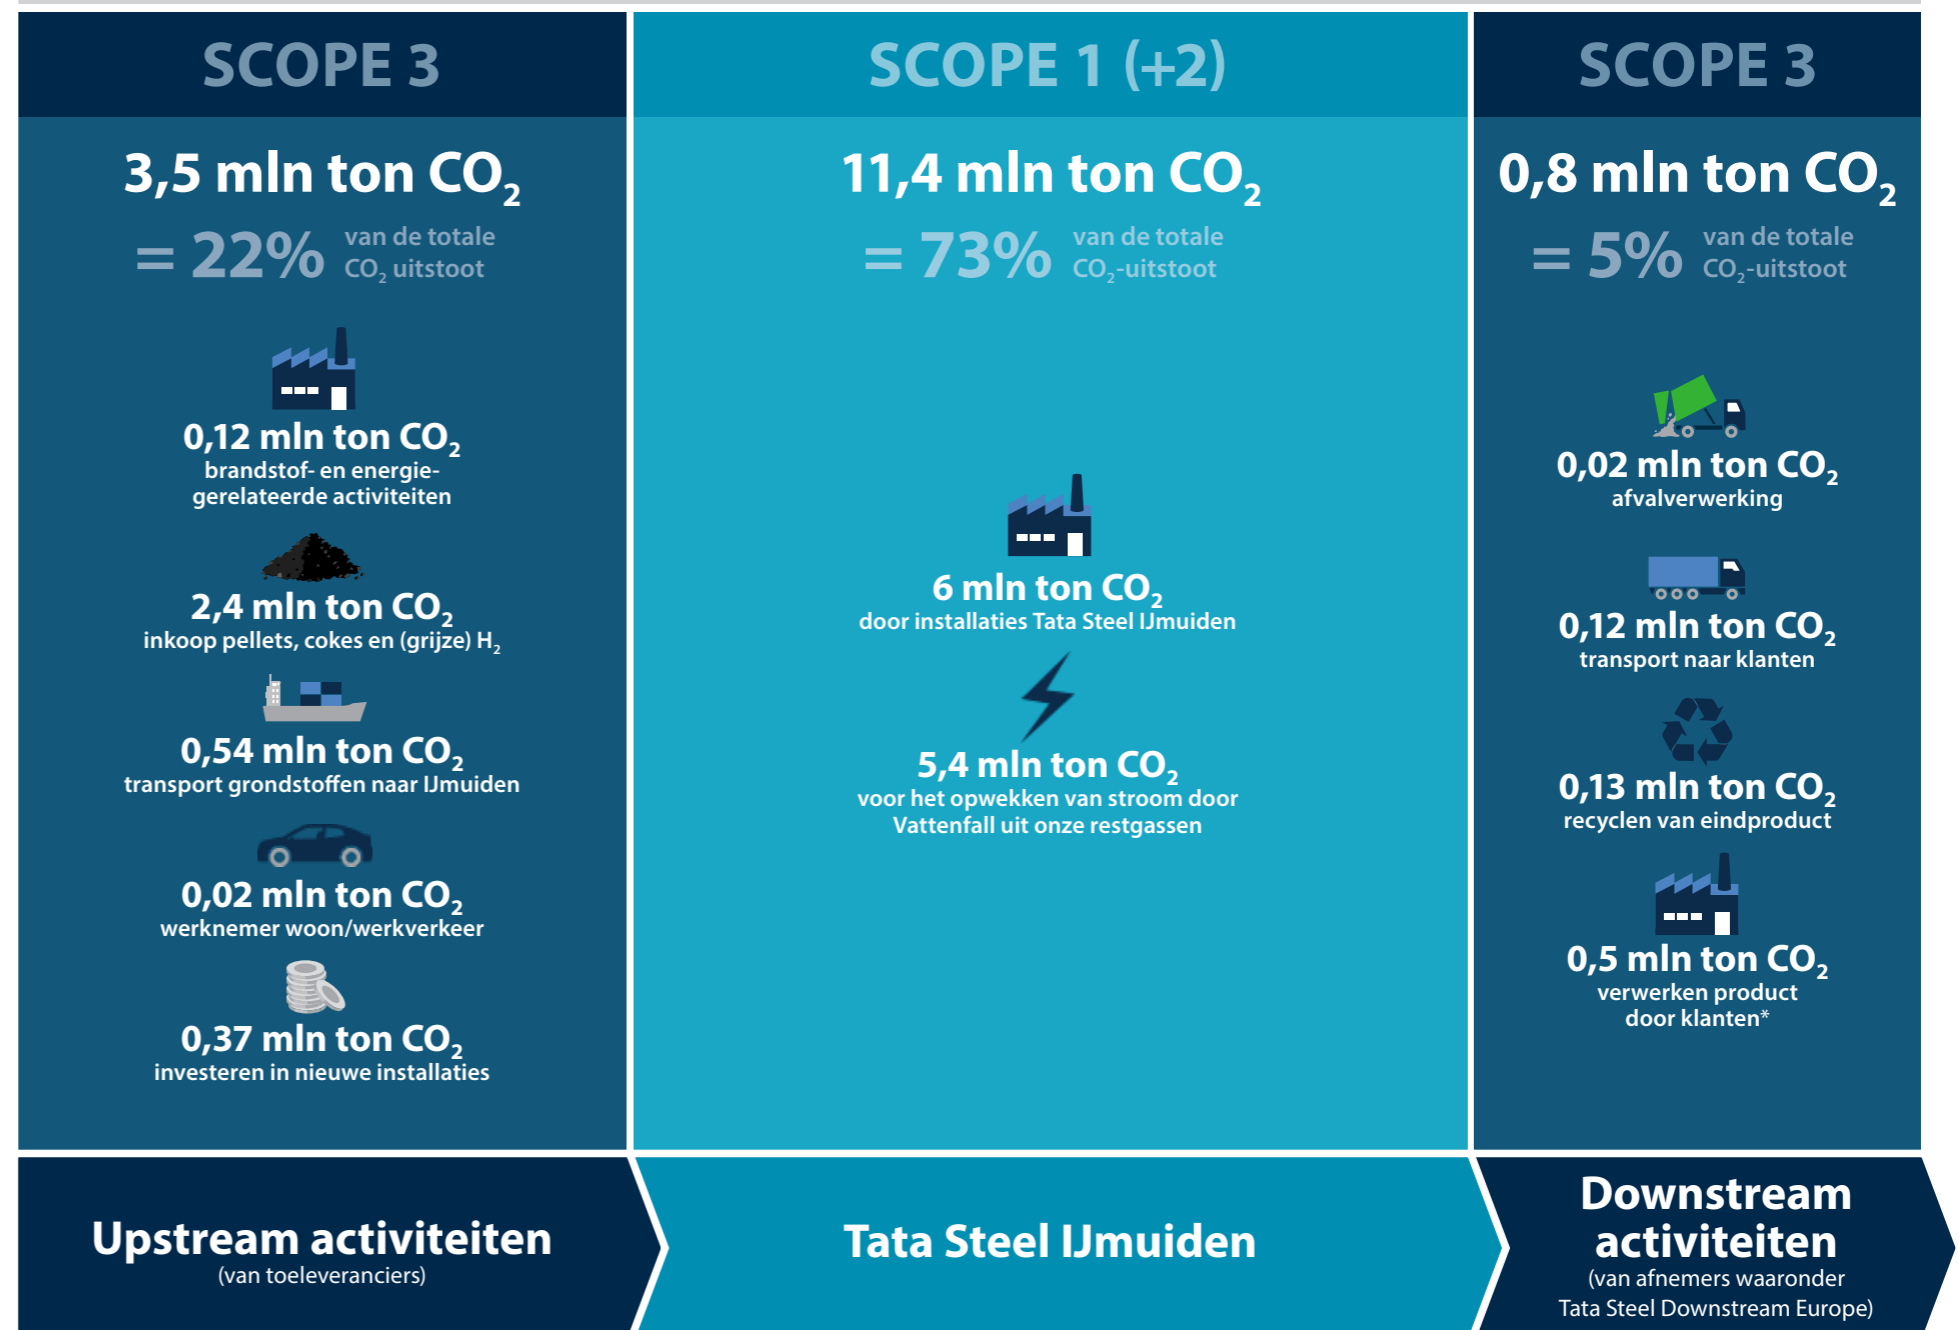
SCOPE 3

3,5 mln ton $CO_2$

= 22% van de totale $CO_2$ uitstoot

0,12 mln ton $CO_2$
brandstof- en energiegerelateerde activiteiten

2,4 mln ton $CO_2$
inkoop pellets, cokes en (grijze) $H_2$

0,54 mln ton $CO_2$
transport grondstoffen naar IJmuiden

0,02 mln ton $CO_2$
werknemer woon/werkverkeer

0,37 mln ton $CO_2$
investeren in nieuwe installaties

SCOPE 1 (+2)

11,4 mln ton $CO_2$

= 73% van de totale $CO_2$-uitstoot

6 mln ton $CO_2$
door installaties Tata Steel IJmuiden

5,4 mln ton $CO_2$
voor het opwekken van stroom door Vattenfall uit onze restgassen

SCOPE 3

0,8 mln ton $CO_2$

= 5% van de totale $CO_2$-uitstoot

0,02 mln ton $CO_2$
afvalverwerking

0,12 mln ton $CO_2$
transport naar klanten

0,13 mln ton $CO_2$
recyclen van eindproduct

0,5 mln ton $CO_2$
verwerken product door klanten*

Upstream activiteiten
(van toeleveranciers)

Tata Steel IJmuiden

Downstream activiteiten
(van afnemers waaronder Tata Steel Downstream Europe)